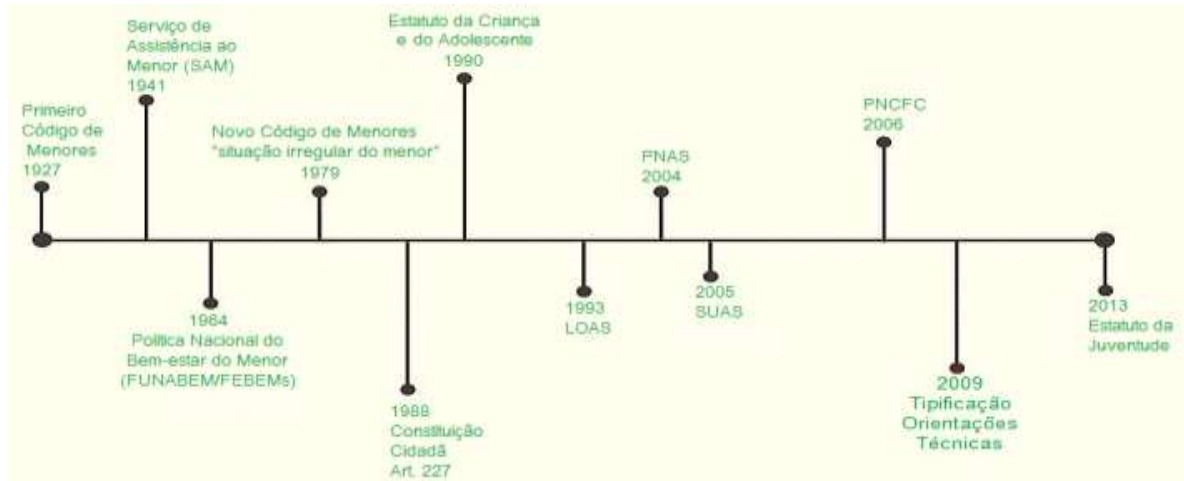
Primeiro Código de Menores 1927

Serviço de Assistência ao Menor (SAM) 1941

1964 Política Nacional do Bem-estar do Menor (FUNABEM/FEBEMs)

Novo Código de Menores "situação irregular do menor" 1979

1988 Constituição Cidadã Art. 227

Estatuto da Criança e do Adolescente 1990

1993 LOAS

PNAS 2004

2005 SUAS

PNCFC 2006

2009 Tipificação Orientações Técnicas

2013 Estatuto da Juventude